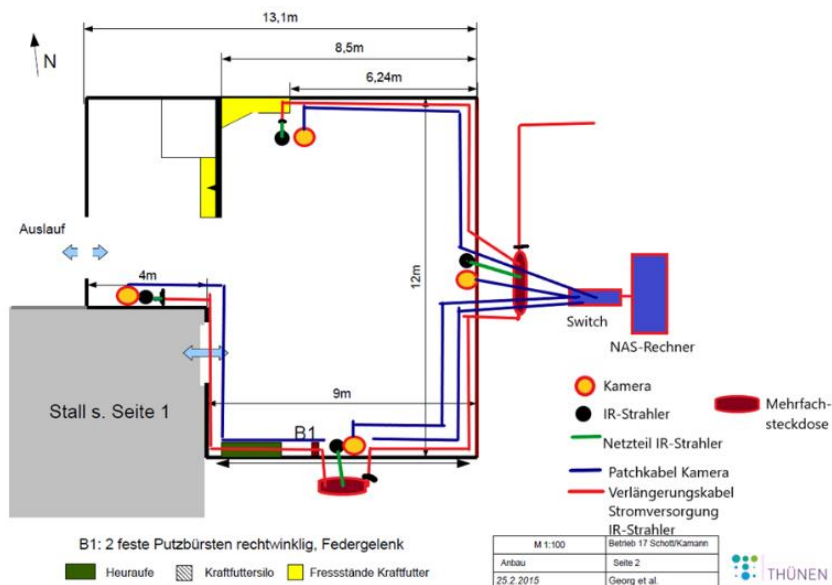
N

13,1m

8,5m

6,24m

Auslauf

4m

12m

Switch

NAS-Rechner

Stall s. Seite 1

9m

B1

Kamera

IR-Strahler

Netzteil IR-Strahler

Patchkabel Kamera

Verlängerungskabel Stromversorgung IR-Strahler

Mehrfachsteckdose

B1: 2 feste Putzbürsten rechtwinklig, Federgelenk

Heuraufe

Kraftfuttersilo

Fressstände Kraftfutter

| M 1:100 | Betrieb 17 Schott/Kamann |
|---|---|
| Anbau | Seite 2 |
| 25.2.2015 | Georg et al. |

THÜNEN